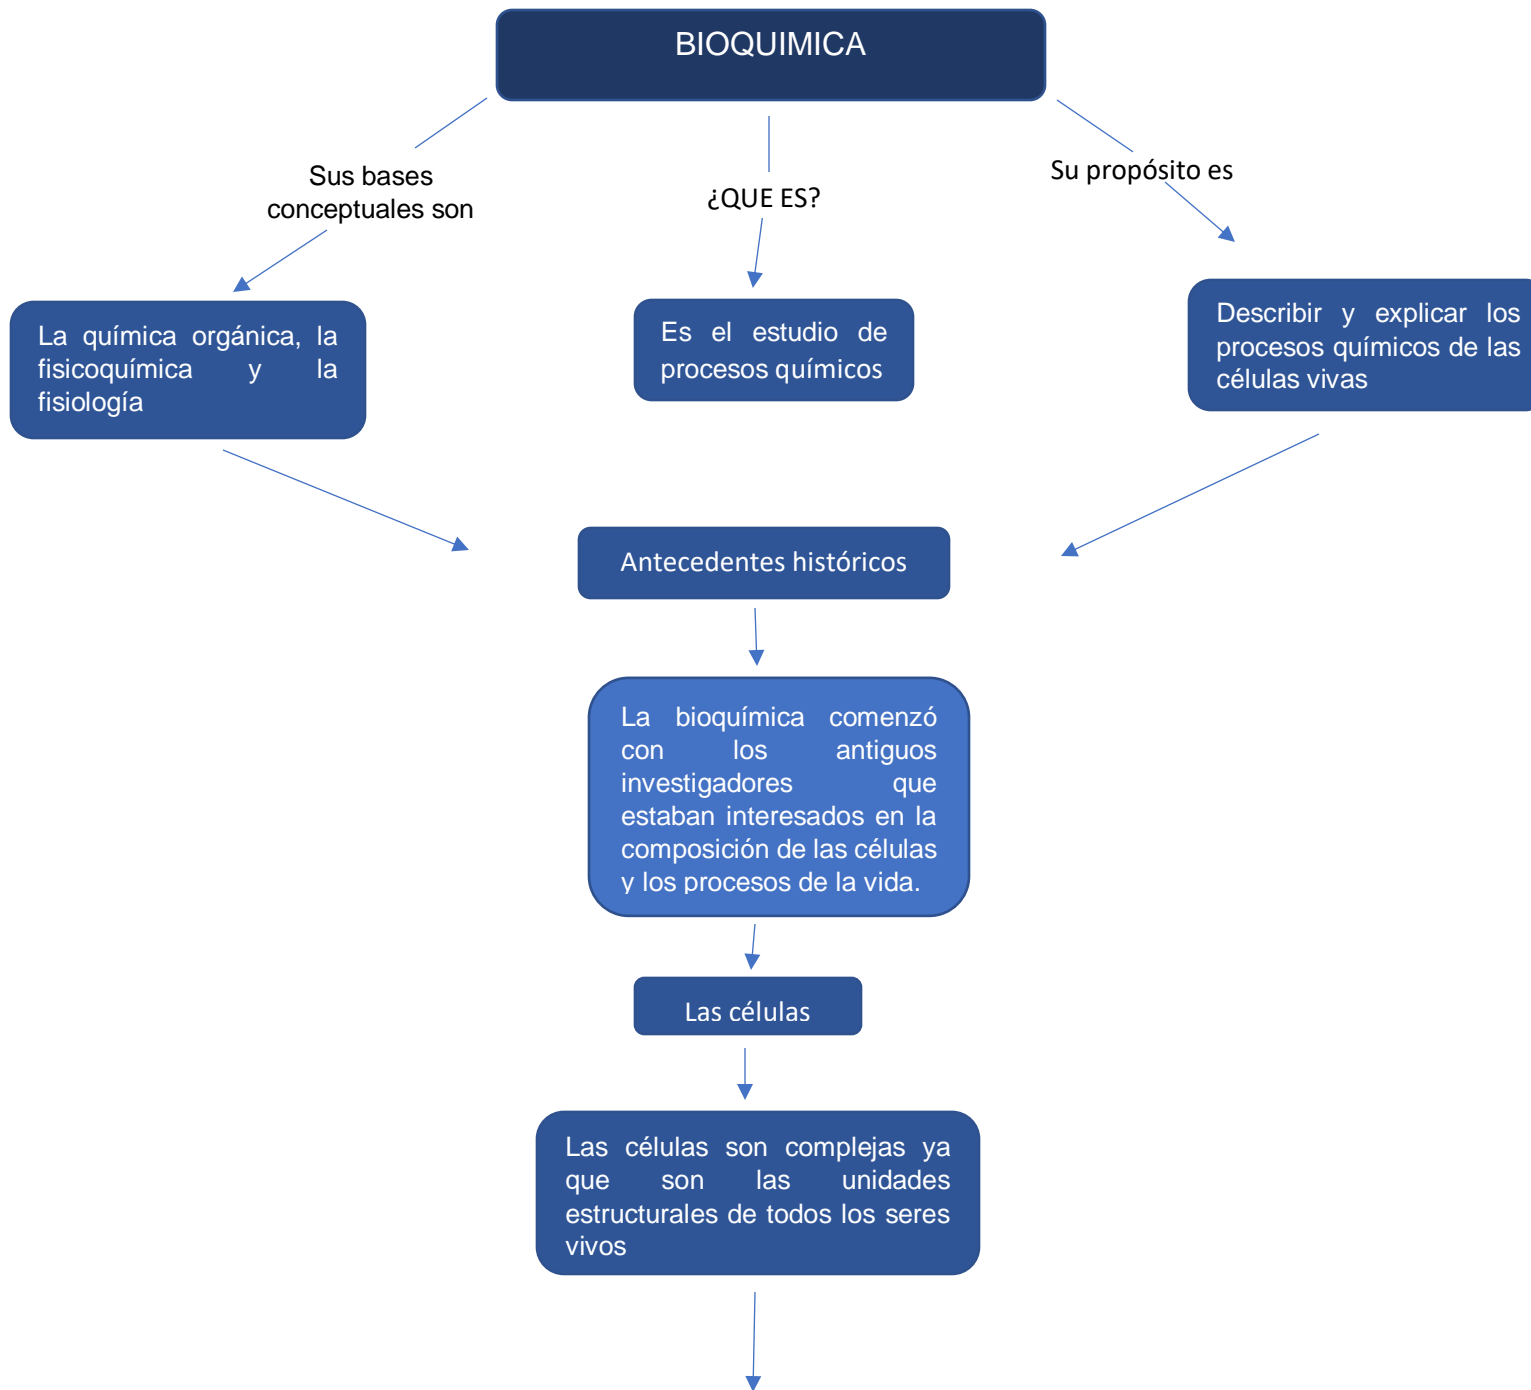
BIOQUIMICA

Sus bases conceptuales son

¿QUE ES?

Su propósito es

La química orgánica, la fisicoquímica y la fisiología

Es el estudio de procesos químicos

Describir y explicar los procesos químicos de las células vivas

Antecedentes históricos

La bioquímica comenzó con los antiguos investigadores que estaban interesados en la composición de las células y los procesos de la vida.

Las células

Las células son complejas ya que son las unidades estructurales de todos los seres vivos